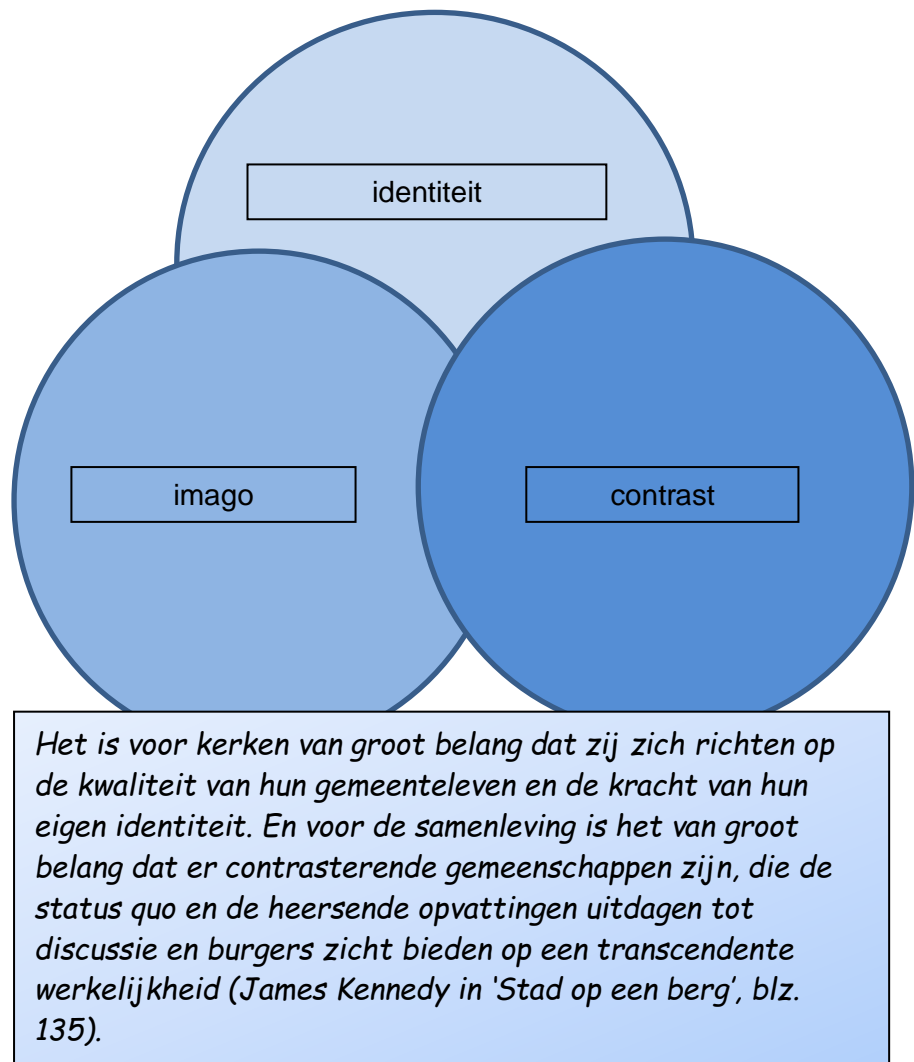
identiteit

imago

contrast

Het is voor kerken van groot belang dat zij zich richten op de kwaliteit van hun gemeenteleven en de kracht van hun eigen identiteit. En voor de samenleving is het van groot belang dat er contrasterende gemeenschappen zijn, die de status quo en de heersende opvattingen uitdagen tot discussie en burgers zicht bieden op een transcendente werkelijkheid (James Kennedy in 'Stad op een berg', blz. 135).